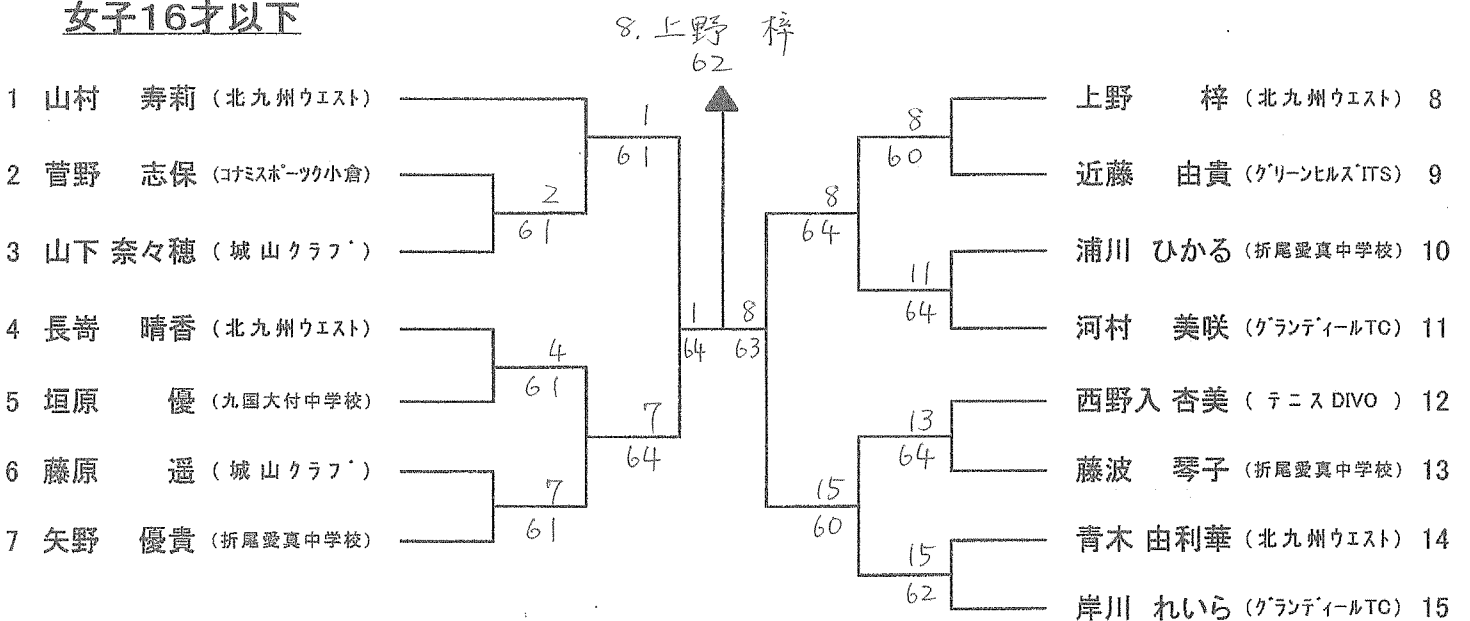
女子16才以下

8. 上野 梓
62

1 山村 寿莉 (北九州ウエスト)
2 菅野 志保 (コナミスポーツクラブ小倉)
3 山下 奈々穂 (城山クラブ)
4 長嵜 晴香 (北九州ウエスト)
5 垣原 優 (九国大付中学校)
6 藤原 遥 (城山クラブ)
7 矢野 優貴 (折尾愛真中学校)

1
61
2
61
4
61
7
64
7
61
1
64
8
63
8
60
8
64
11
64
13
64
15
60
15
62

上野 梓 (北九州ウエスト) 8
近藤 由貴 (グリーンヒルズITS) 9
浦川 ひかる (折尾愛真中学校) 10
河村 美咲 (グランディールTC) 11
西野入 杏美 ( テニスDIVO ) 12
藤波 琴子 (折尾愛真中学校) 13
青木 由利華 (北九州ウエスト) 14
岸川 れいら (グランディールTC) 15